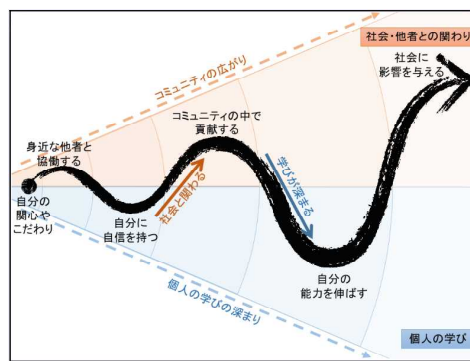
社会・他者との関わり

コミュニティの広がり

社会に
影響を与える

コミュニティの中で
貢献する

身近な他者と
協働する

社会と関わる

学びが深まる

自分の
関心や
こだわり

自分に
自信を持つ

自分の
能力を伸ばす

個人の学びの深まり

個人の学び